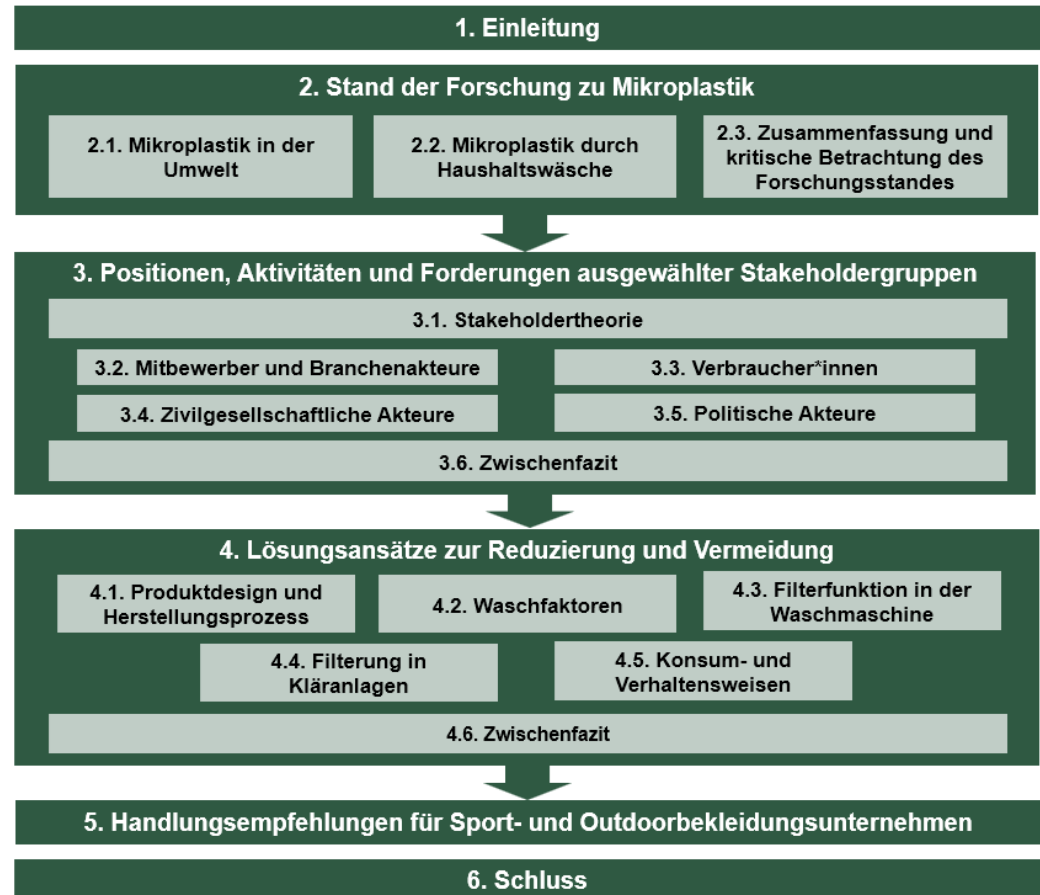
1. Einleitung

2. Stand der Forschung zu Mikroplastik

2.1. Mikroplastik in der Umwelt

2.2. Mikroplastik durch Haushaltswäsche

2.3. Zusammenfassung und kritische Betrachtung des Forschungsstandes

3. Positionen, Aktivitäten und Forderungen ausgewählter Stakeholdergruppen

3.1. Stakeholdertheorie

3.2. Mitbewerber und Branchenakteure

3.3. Verbraucher*innen

3.4. Zivilgesellschaftliche Akteure

3.5. Politische Akteure

3.6. Zwischenfazit

4. Lösungsansätze zur Reduzierung und Vermeidung

4.1. Produktdesign und Herstellungsprozess

4.2. Waschfaktoren

4.3. Filterfunktion in der Waschmaschine

4.4. Filterung in Kläranlagen

4.5. Konsum- und Verhaltensweisen

4.6. Zwischenfazit

5. Handlungsempfehlungen für Sport- und Outdoorbekleidungsunternehmen

6. Schluss